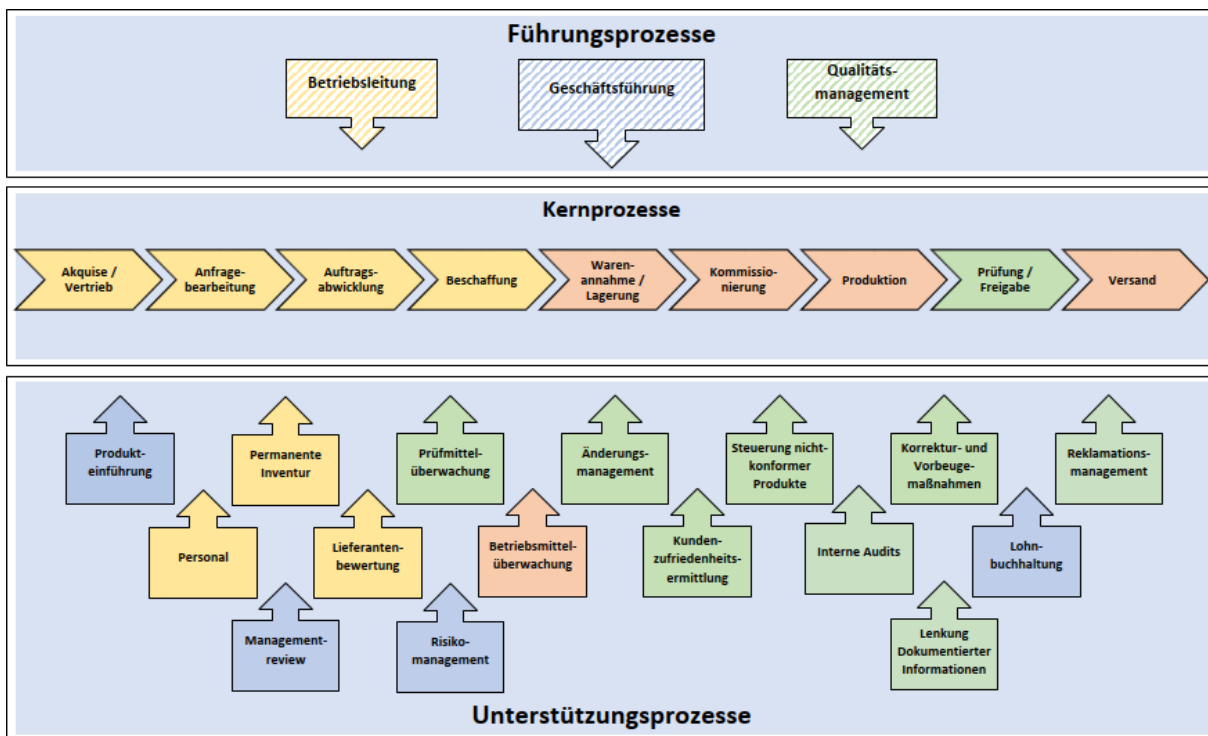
Führungsprozesse

Betriebsleitung

Geschäftsführung

Qualitätsmanagement

Kernprozesse

Akquise / Vertrieb

Anfragebearbeitung

Auftragsabwicklung

Beschaffung

Warenannahme / Lagerung

Kommissionierung

Produktion

Prüfung / Freigabe

Versand

Produkteinführung

Permanente Inventur

Prüfmittelüberwachung

Änderungsmanagement

Steuerung nichtkonformer Produkte

Korrektur- und Vorbeugemaßnahmen

Reklamationsmanagement

Personal

Lieferantenbewertung

Betriebsmittelüberwachung

Kundenzufriedenheitsermittlung

Interne Audits

Lohnbuchhaltung

Managementreview

Risikomanagement

Lenkung Dokumentierter Informationen

Unterstützungsprozesse